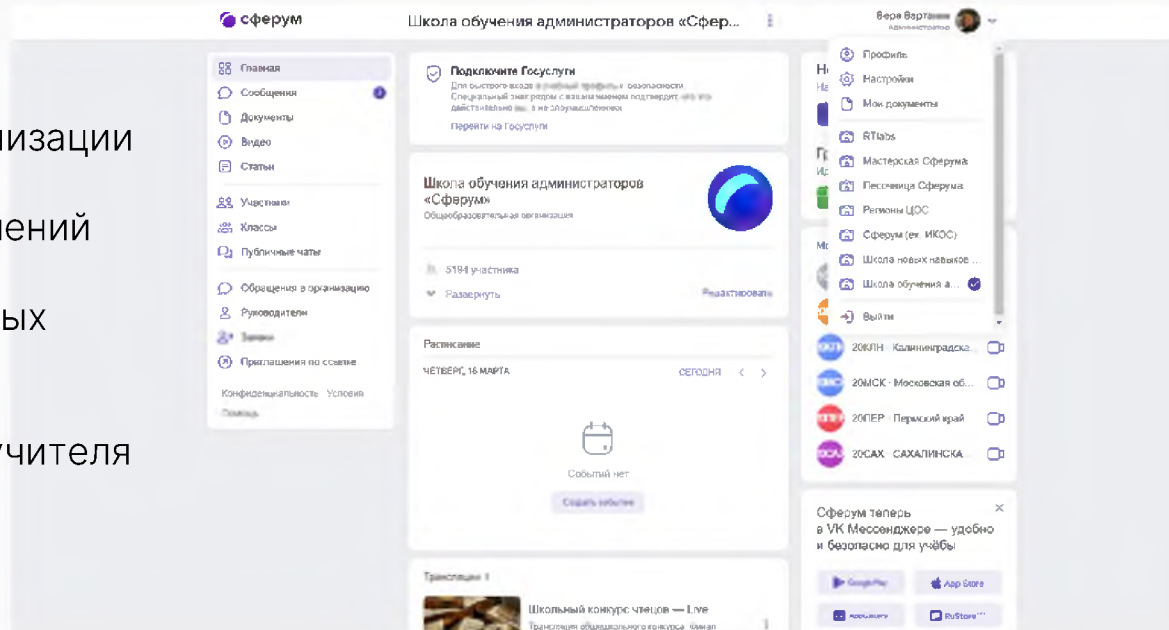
изации

ений

ых

учителя

сферум

Школа обучения администраторов «Сфер...

Вера Вартанян
Администратор

Главная
Сообщения
Документы
Видео
Статьи
Участники
Классы
Публичные чаты
Обращения в организацию
Руководители
Заявки
Приглашения по ссылке

Конфиденциальность Условия
Помощь

Подключите Госуслуги
Для быстрого входа в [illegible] безопасности
Специальный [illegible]
действительно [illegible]
Перейти на Госуслуги

Школа обучения администраторов «Сферум»
Общеобразовательная организация

5194 участника
Развернуть
Редактировать

Расписание
ЧЕТВЕРГ, 16 МАРТА
СЕГОДНЯ

Событий нет
Создать событие

Трансляции 1
Школьный конкурс чтецов — Live
Трансляция общешкольного конкурса. Финал

Профиль
Настройки
Мои документы
RTlabs
Мастерская Сферума
Песочница Сферума
Регионы ЦОС
Сферум (ex. ИКОС)
Школа новых навыков ...
Школа обучения а...
Выйти

20КЛН · Калининградска...
20МСК · Московская об...
20ПЕР · Пермский край
20САХ · САХАЛИНСКА...

Сферум теперь в VK Мессенджере — удобно и безопасно для учёбы

Google Play
App Store
AppGallery
RuStore